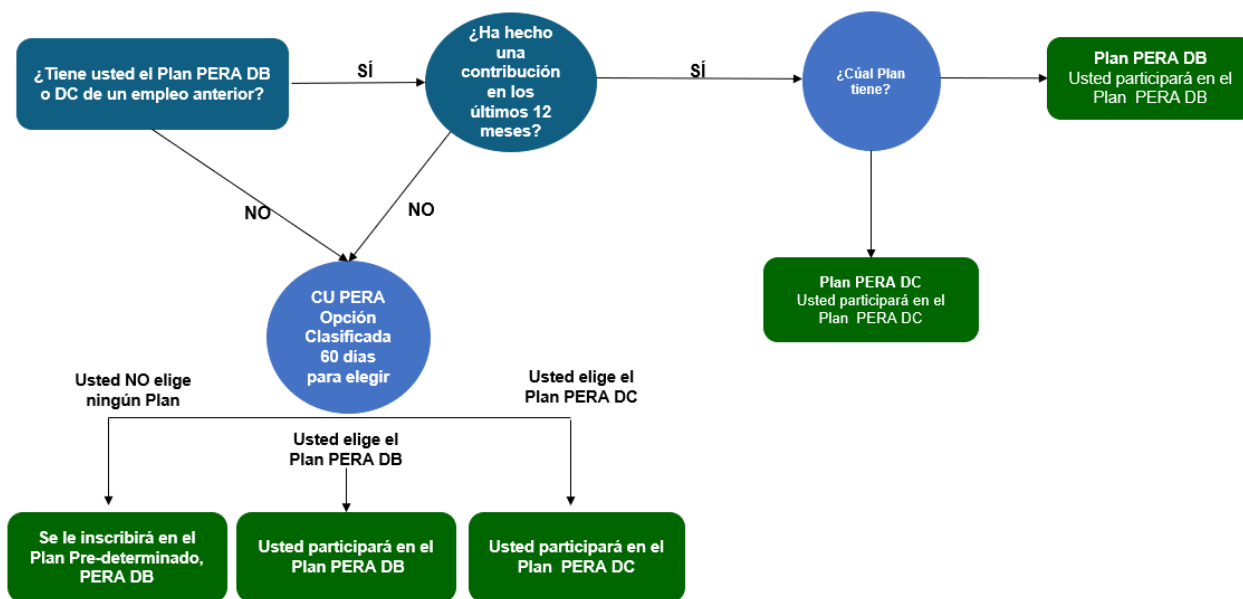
¿Tiene usted el Plan PERA DB o DC de un empleo anterior?

SÍ

¿Ha hecho una contribución en los últimos 12 meses?

SÍ

¿Cúal Plan tiene?

Plan PERA DB
Usted participará en el Plan PERA DB

NO

NO

Plan PERA DC
Usted participará en el Plan PERA DC

CU PERA
Opción Clasificada
60 días para elegir

Usted NO elige ningún Plan

Usted elige el Plan PERA DC

Usted elige el Plan PERA DB

Se le inscribirá en el Plan Pre-determinado, PERA DB

Usted participará en el Plan PERA DB

Usted participará en el Plan PERA DC